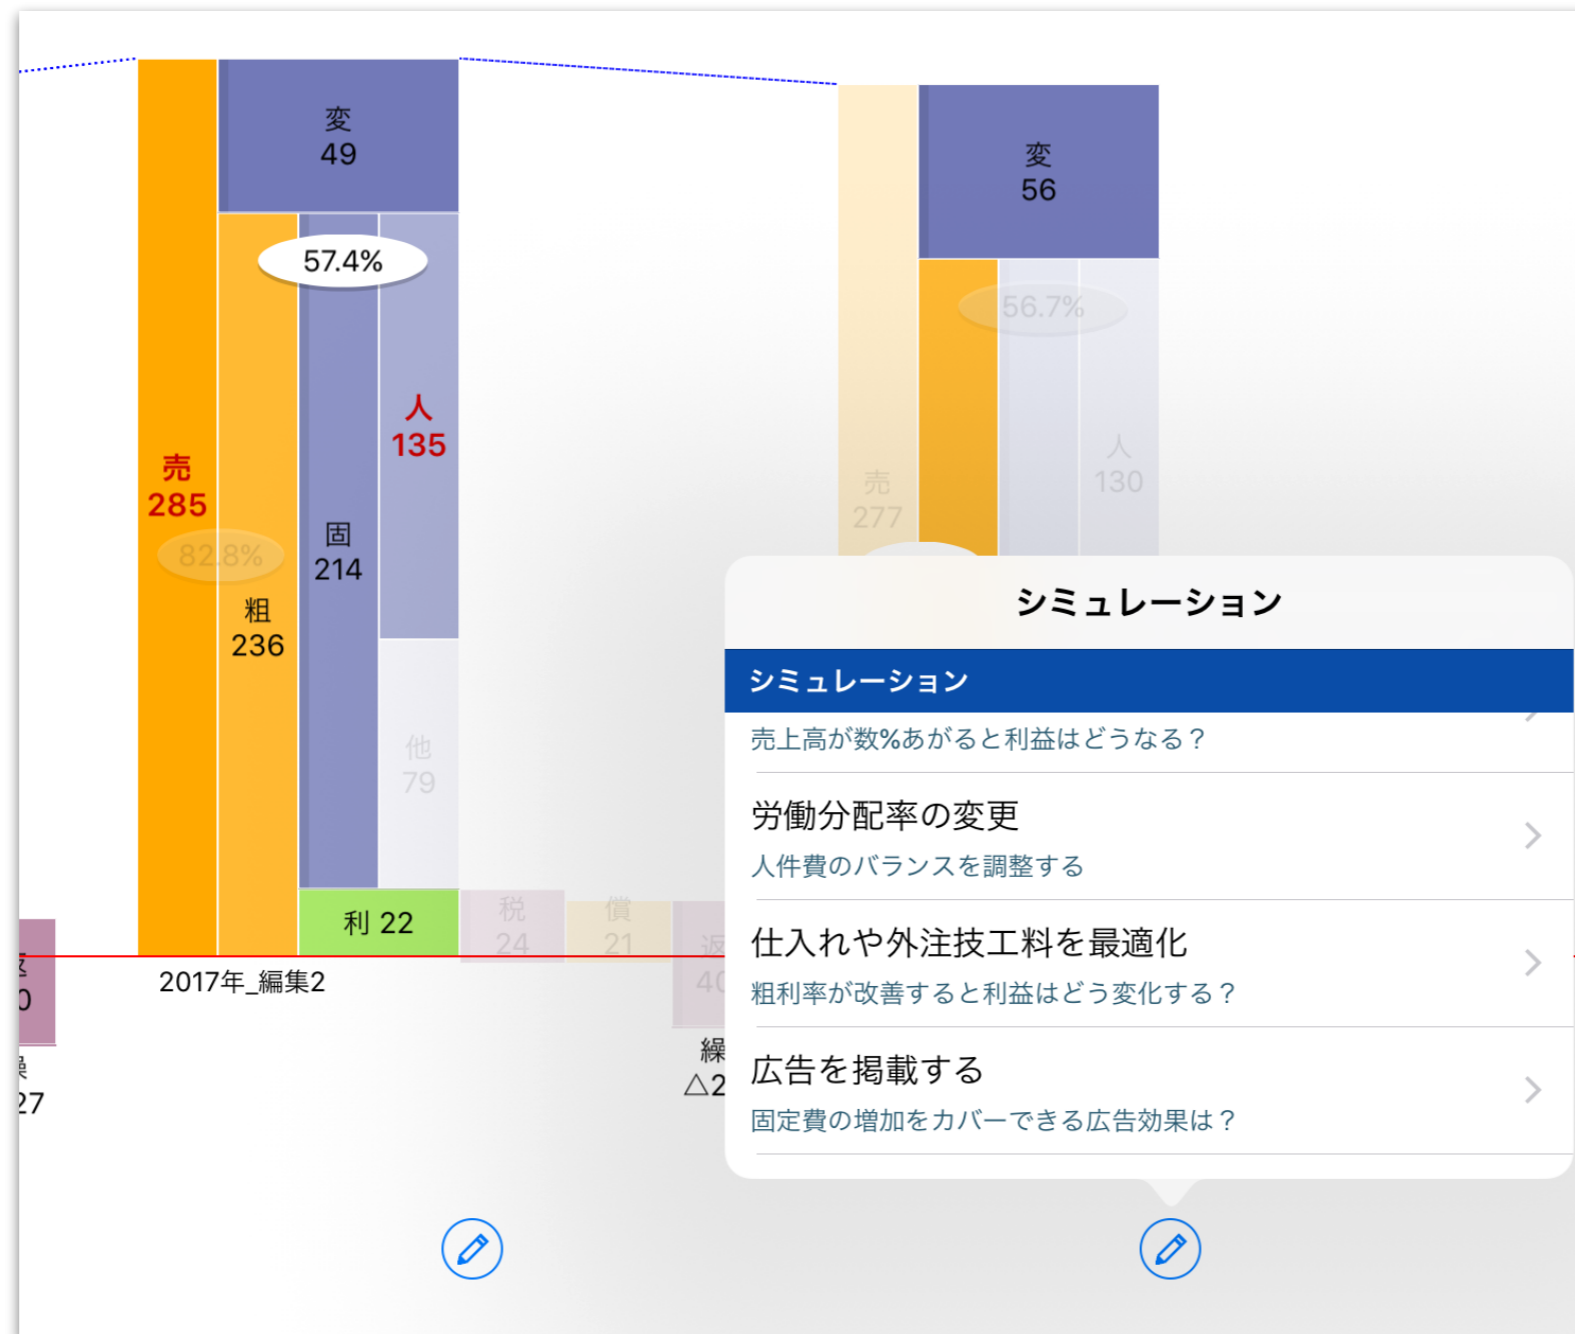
変
49

57.4%

人
135

売
285

82.8%

固
214

粗
236

他
79

利 22

税
24

償
21

返
40

2017年_編集2

0

27

繰
△2

変
56

56.7%

売
277

人
130

シミュレーション

シミュレーション
売上高が数%あがると利益はどうなる？

労働分配率の変更
人件費のバランスを調整する

仕入れや外注技工料を最適化
粗利率が改善すると利益はどう変化する？

広告を掲載する
固定費の増加をカバーできる広告効果は？